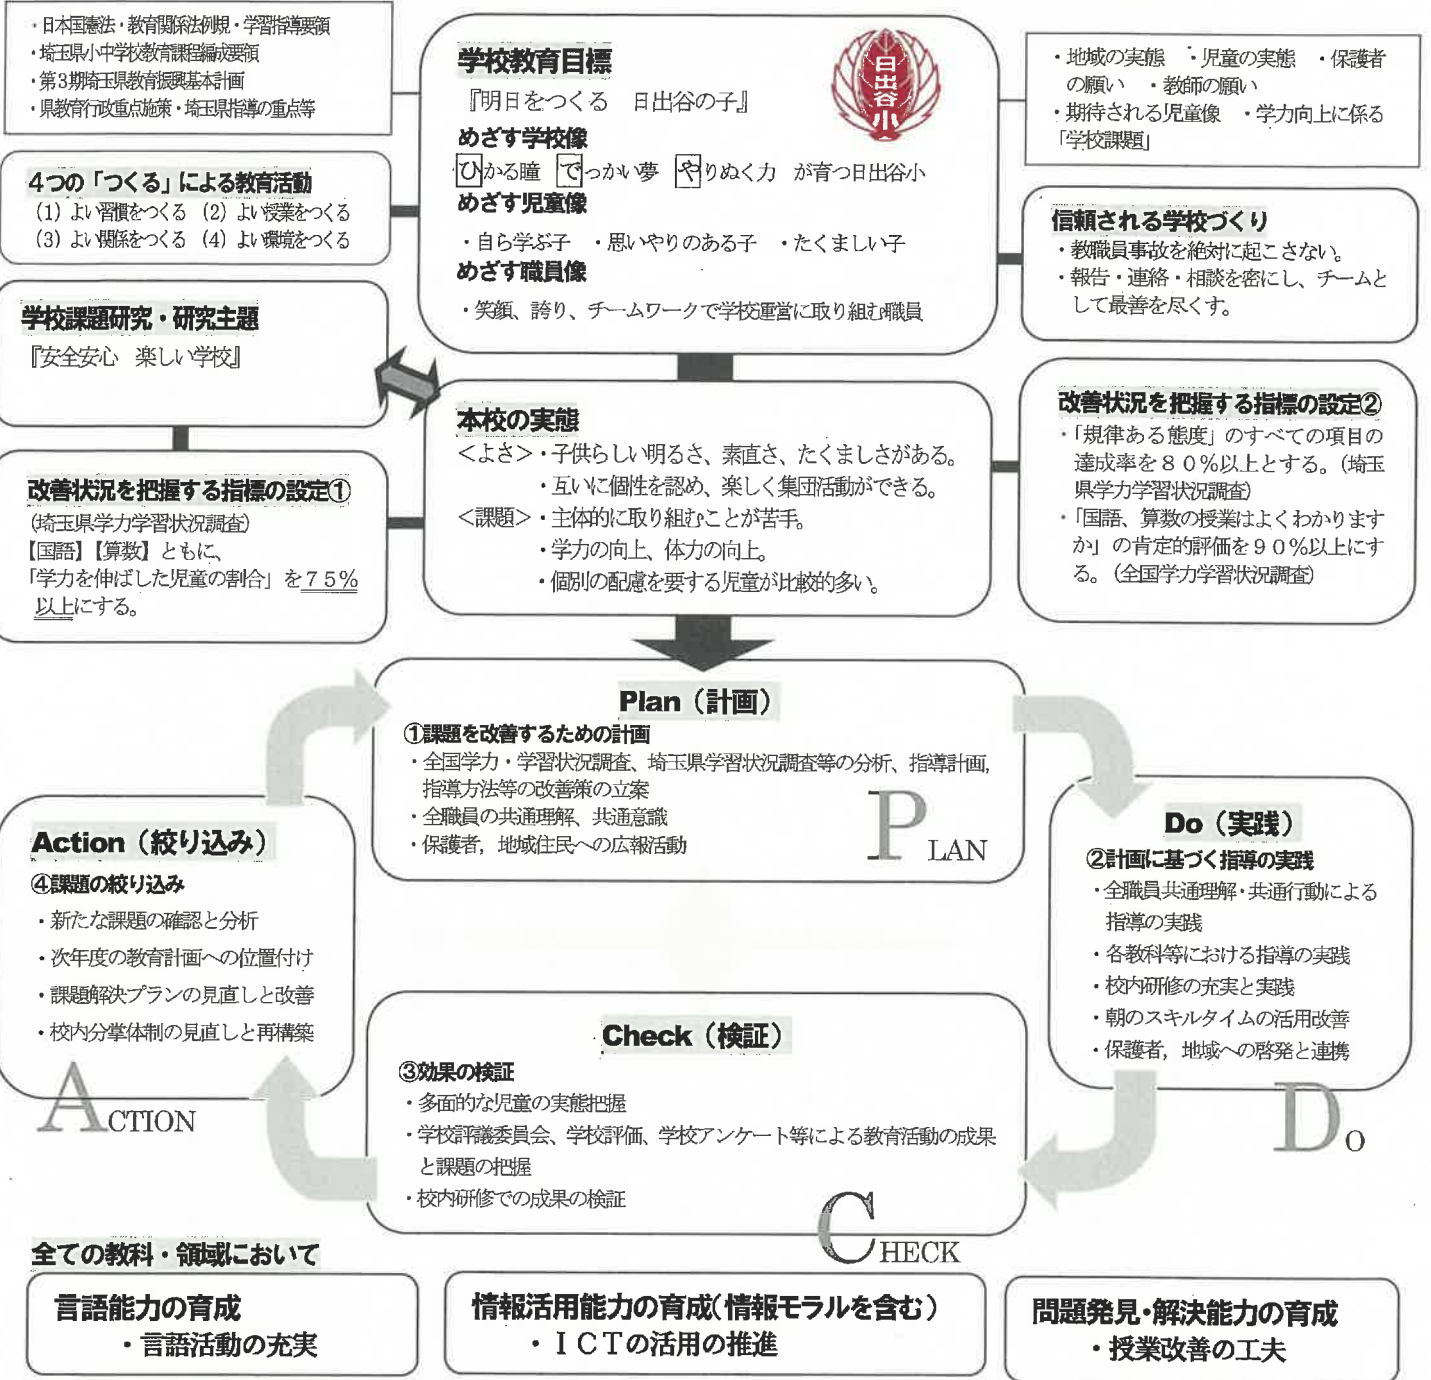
・日本国憲法・教育関係法例規・学習指導要領
・埼玉県小中学校教育課程編成要領
・第3期埼玉県教育振興基本計画
・県教育行政重点施策・埼玉県指導の重点等

4つの「つくる」による教育活動
(1) よい習慣をつくる (2) よい授業をつくる
(3) よい関係をつくる (4) よい環境をつくる

学校課題研究・研究主題
『安全安心 楽しい学校』

改善状況を把握する指標の設定①
(埼玉県学力学習状況調査)
【国語】【算数】ともに、
「学力を伸ばした児童の割合」を75%以上にする。

学校教育目標
『明日をつくる 日出谷の子』
日出谷小
めざす学校像
ひかる瞳 でっかい夢 やりぬく力 が育つ日出谷小
めざす児童像
・自ら学ぶ子 ・思いやりのある子 ・たくましい子
めざす職員像
・笑顔、誇り、チームワークで学校運営に取り組む職員

・地域の実態 ・児童の実態 ・保護者の願い ・教師の願い
・期待される児童像 ・学力向上に係る「学校課題」

信頼される学校づくり
・教職員事故を絶対に起こさない。
・報告・連絡・相談を密にし、チームとして最善を尽くす。

本校の実態
<よさ>・子供らしい明るさ、素直さ、たくましさがある。
・互いに個性を認め、楽しく集団活動ができる。
<課題>・主体的に取り組むことが苦手。
・学力の向上、体力の向上。
・個別の配慮を要する児童が比較的多い。

改善状況を把握する指標の設定②
・「規律ある態度」のすべての項目の達成率を80%以上とする。(埼玉県学力学習状況調査)
・「国語、算数の授業はよくわかりますか」の肯定的評価を90%以上にする。(全国学力学習状況調査)

Plan(計画)
①課題を改善するための計画
・全国学力・学習状況調査、埼玉県学習状況調査等の分析、指導計画,指導方法等の改善策の立案
・全職員の共通理解、共通意識
・保護者,地域住民への広報活動
PLAN

Do(実践)
②計画に基づく指導の実践
・全職員共通理解・共通行動による指導の実践
・各教科等における指導の実践
・校内研修の充実と実践
・朝のスキルタイムの活用改善
・保護者,地域への啓発と連携
DO

Action(絞り込み)
④課題の絞り込み
・新たな課題の確認と分析
・次年度の教育計画への位置付け
・課題解決プランの見直しと改善
・校内分掌体制の見直しと再構築
ACTION

Check(検証)
③効果の検証
・多面的な児童の実態把握
・学校評議委員会、学校評価、学校アンケート等による教育活動の成果と課題の把握
・校内研修での成果の検証
CHECK

全ての教科・領域において
言語能力の育成
・言語活動の充実
情報活用能力の育成(情報モラルを含む)
・ICTの活用の推進
問題発見・解決能力の育成
・授業改善の工夫